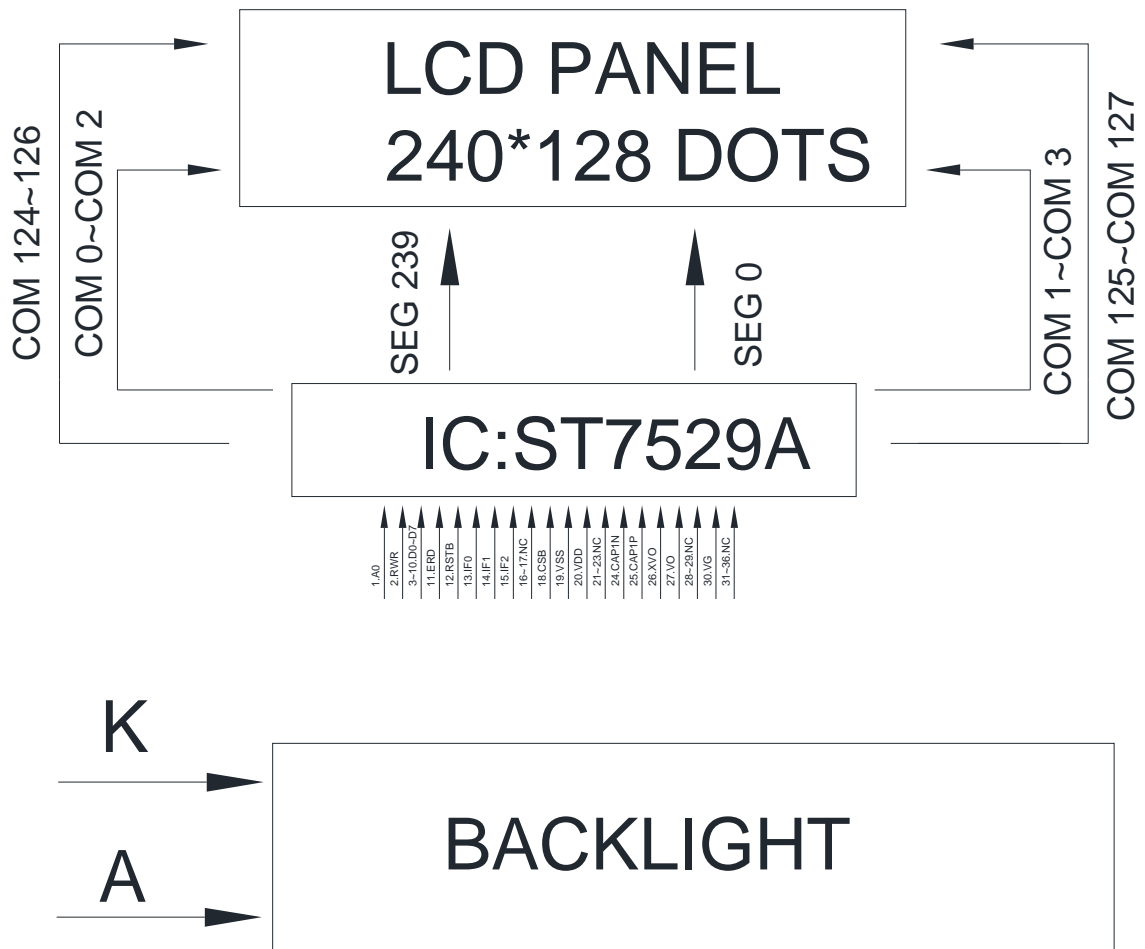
LCD PANEL
240*128 DOTS

COM 124~126
COM 0~COM 2

SEG 239
SEG 0

COM 1~COM 3
COM 125~COM 127

IC:ST7529A

1.A0
2.RWR
3~10.D0~D7
11.ERD
12.RSTB
13.IF0
14.IF1
15.IF2
16~17.NC
18.CSB
19.VSS
20.VDD
21~23.NC
24.CAP1N
25.CAP1P
26.XVO
27.VO
28~29.NC
30.VG
31~36.NC

K
A
BACKLIGHT